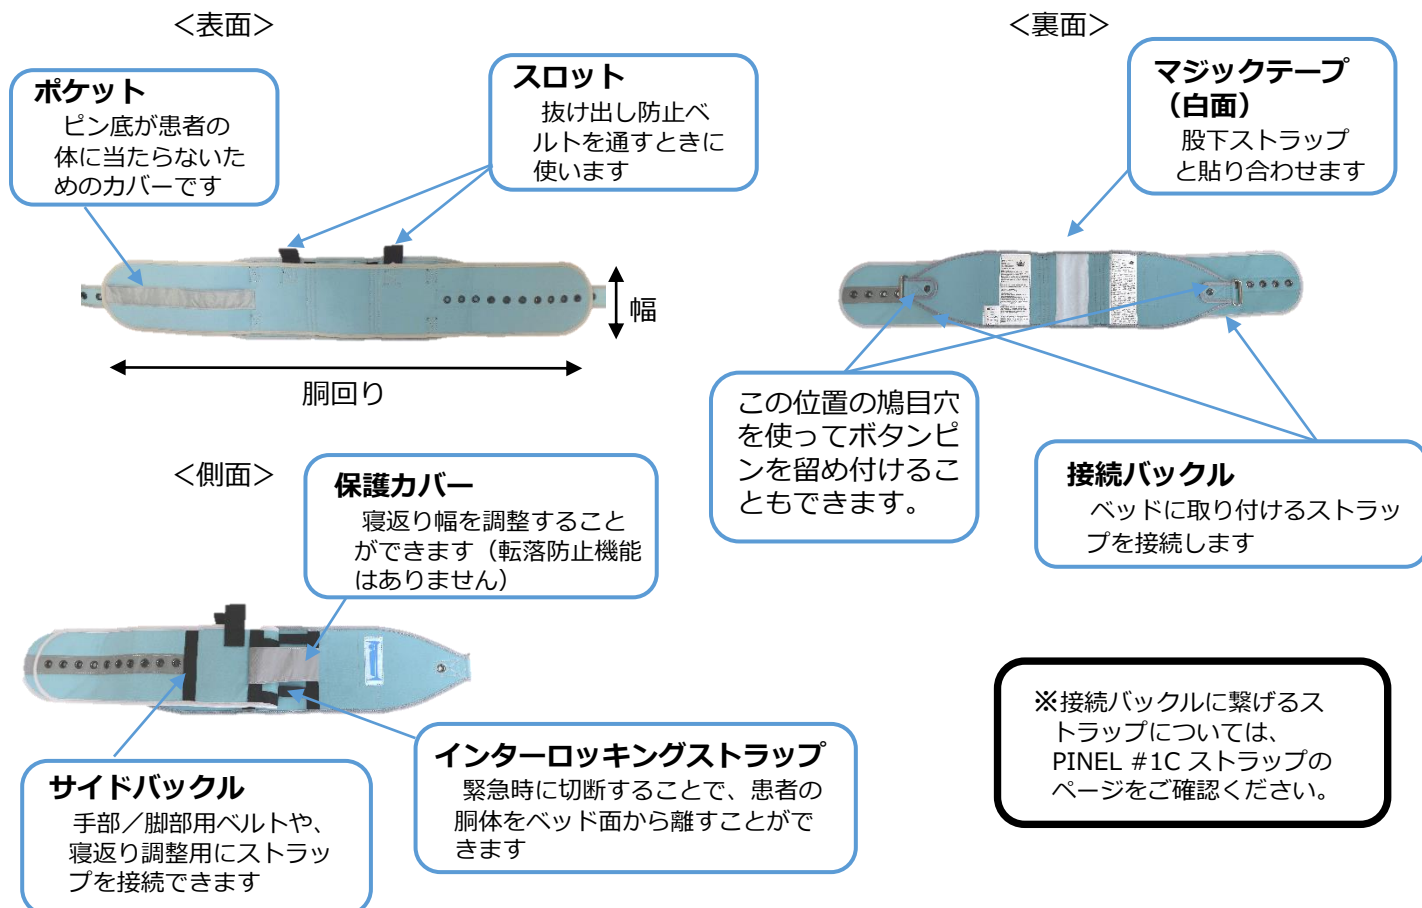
<表面>

ポケット
ピン底が患者の体に当たらないためのカバーです

スロット
抜け出し防止ベルトを通すときに使います

幅

胴回り

<裏面>

マジックテープ（白面）
股下ストラップと貼り合わせます

この位置の鳩目穴を使ってボタンピンを留め付けることもできます。

接続バックル
ベッドに取り付けるストラップを接続します

<側面>

保護カバー
寝返り幅を調整することができます（転落防止機能はありません）

サイドバックル
手部／脚部用ベルトや、寝返り調整用にストラップを接続できます

インターロッキングストラップ
緊急時に切断することで、患者の胴体をベッド面から離すことができます

※接続バックルに繋げるストラップについては、PINEL #1C ストラップのページをご確認ください。